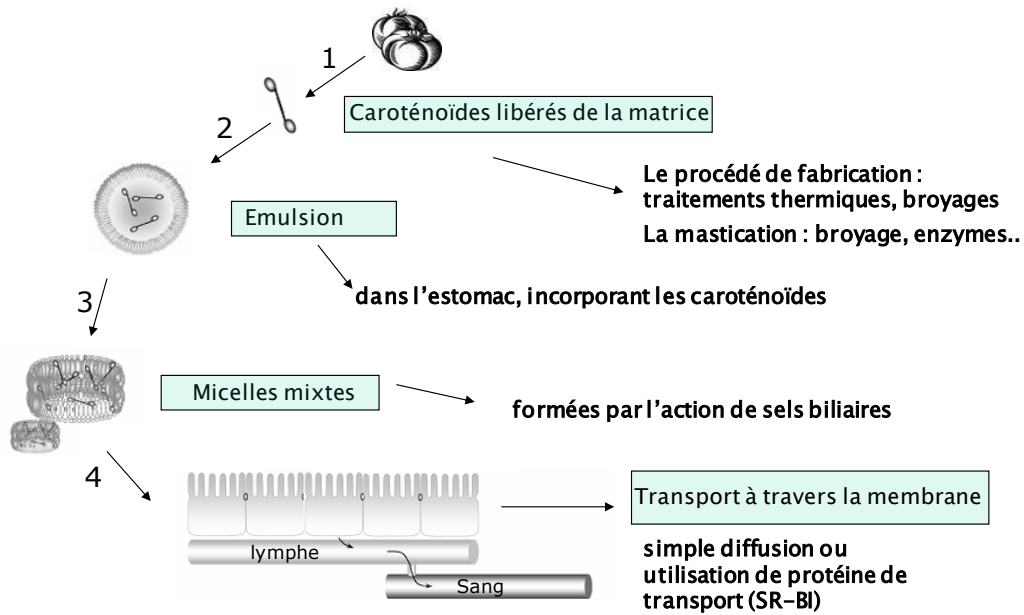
1

2

Caroténoïdes libérés de la matrice

Le procédé de fabrication : traitements thermiques, broyages

La mastication : broyage, enzymes..

Emulsion

dans l'estomac, incorporant les caroténoïdes

3

Micelles mixtes

formées par l'action de sels biliaires

4

Transport à travers la membrane

lymphe

Sang

simple diffusion ou utilisation de protéine de transport (SR-BI)